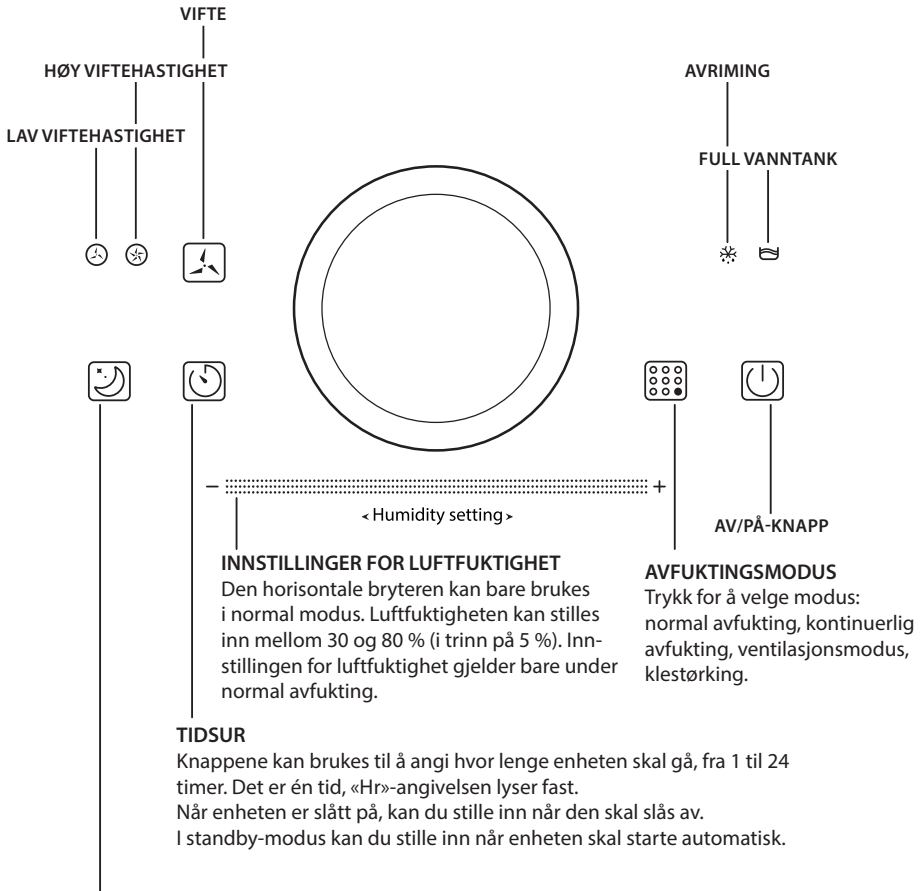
VIFTE

HØY VIFTEHASTIGHET

LAV VIFTEHASTIGHET

AVRIMING

FULL VANNTANK

–

+

‹ Humidity setting ›

AV/PÅ-KNAPP

INNSTILLINGER FOR LUFTFUKTIGHET
Den horisontale bryteren kan bare brukes i normal modus. Luftfuktigheten kan stilles inn mellom 30 og 80 % (i trinn på 5 %). Innstillingen for luftfuktighet gjelder bare under normal avfukting.

AVFUKTINGSMODUS
Trykk for å velge modus: normal avfukting, kontinuerlig avfukting, ventilasjonsmodus, klestørking.

TIDSUR
Knappene kan brukes til å angi hvor lenge enheten skal gå, fra 1 til 24 timer. Det er én tid, «Hr»-angivelsen lyser fast.
Når enheten er slått på, kan du stille inn når den skal slås av.
I standby-modus kan du stille inn når enheten skal starte automatisk.